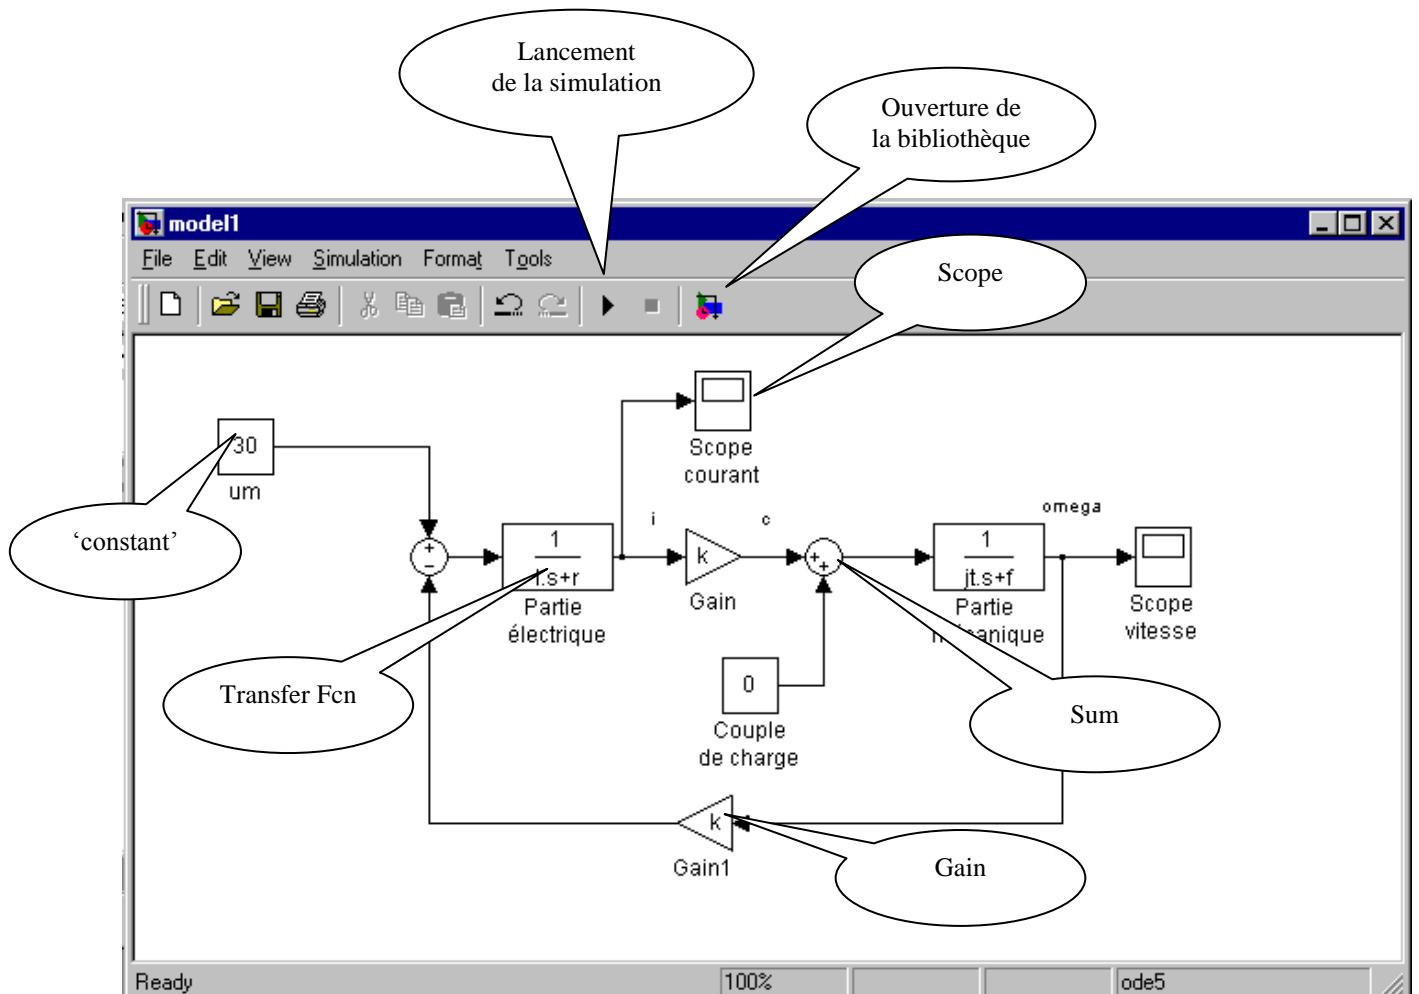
Lancement
de la simulation

Ouverture de
la bibliothèque

model1

File Edit View Simulation Format Tools

Scope

30
um

'constant'

Scope
courant

i

c

omega

$\frac{1}{l.s+r}$
Partie
électrique

k
Gain

$\frac{1}{jt.s+f}$
Partie
m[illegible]anique

Scope
vitesse

Transfer Fcn

0
Couple
de charge

Sum

k
Gain1

Gain

Ready | 100% | | | ode5